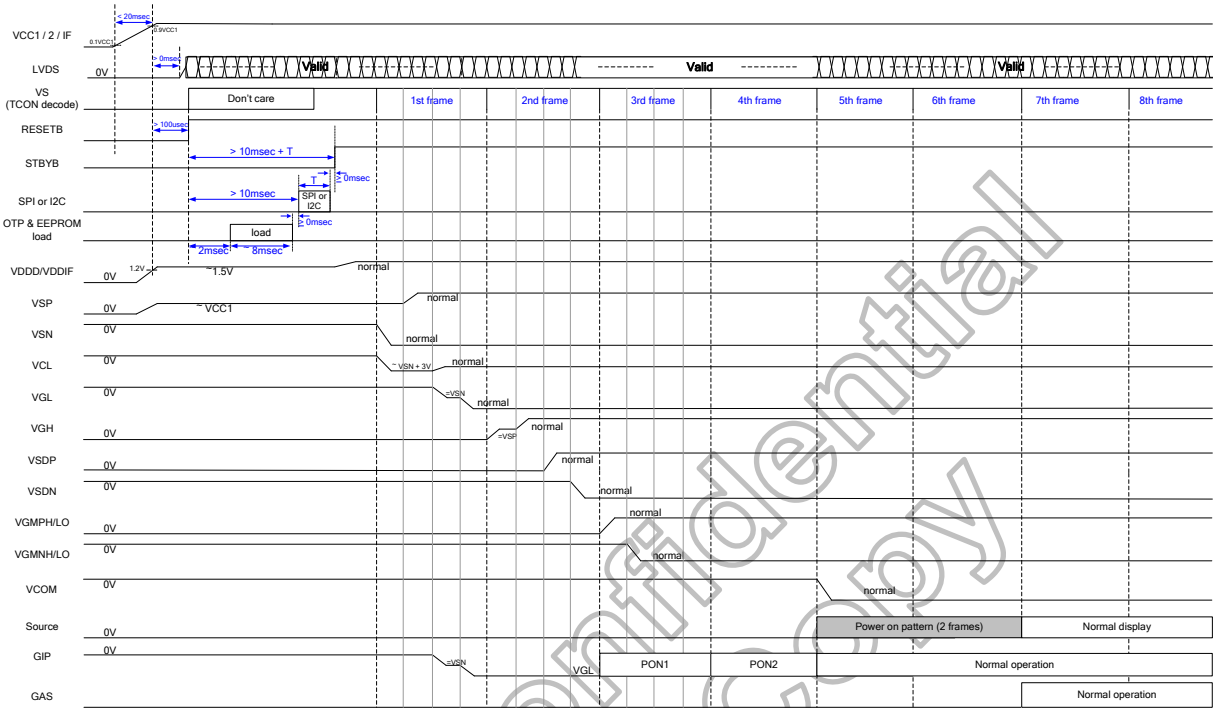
VCC1 / 2 / IF
< 20msec
0.1VCC1
0.9VCC1
LVDS
0V
> 0msec
Valid
Valid
Valid
VS (TCON decode)
Don't care
1st frame
2nd frame
3rd frame
4th frame
5th frame
6th frame
7th frame
8th frame
RESETB
> 100usec
STBYB
> 10msec + T
T
≥ 0msec
SPI or I2C
> 10msec
SPI or I2C
≥ 0msec
OTP & EEPROM load
load
2msec
~ 8msec
VDDD/VDDIF
0V
1.2V
~1.5V
normal
VSP
0V
~ VCC1
normal
VSN
0V
normal
VCL
0V
~ VSN + 3V
normal
VGL
0V
=VSN
normal
VGH
0V
=VSP
normal
VSDP
0V
normal
VSDN
0V
normal
VGMPH/LO
0V
normal
VGMNH/LO
0V
normal
VCOM
0V
normal
Source
0V
Power on pattern (2 frames)
Normal display
GIP
0V
=VSN
VGL
PON1
PON2
Normal operation
GAS
Normal operation
Confidential
copy